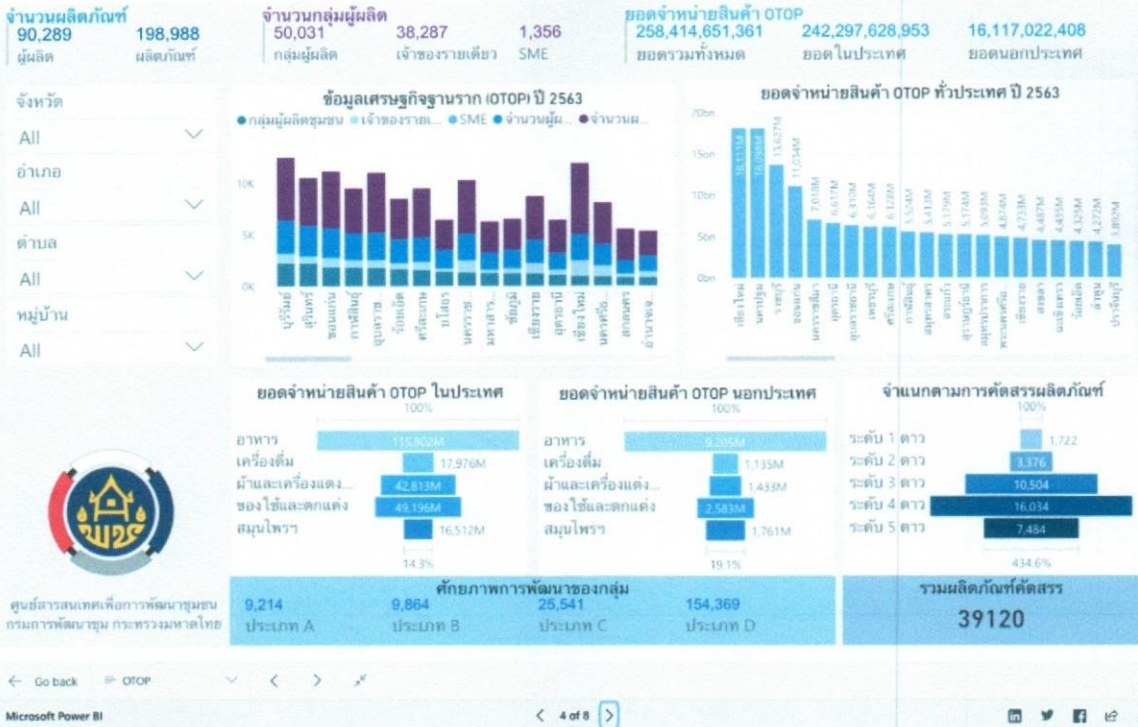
จำนวนผลิตภัณฑ์
90,289 ผู้ผลิต
198,988 ผลิตภัณฑ์

จำนวนกลุ่มผู้ผลิต
50,031 กลุ่มผู้ผลิต
38,287 เจ้าของรายเดียว
1,356 SME

ยอดจำหน่ายสินค้า OTOP
258,414,651,361 ยอดรวมทั้งหมด
242,297,628,953 ยอดในประเทศ
16,117,022,408 ยอดนอกประเทศ

จังหวัด
All
อำเภอ
All
ตำบล
All
หมู่บ้าน
All

ข้อมูลเศรษฐกิจฐานราก (OTOP) ปี 2563
กลุ่มผู้ผลิตชุมชน เจ้าของราย... SME จำนวนผู้ม... จำนวนผ...
10K
5K
0K

ยอดจำหน่ายสินค้า OTOP ทั่วประเทศ ปี 2563
20bn
15bn
10bn
5bn
0bn
18,111M 18,098M 15,627M 11,034M 7,018M 6,617M 6,313M 6,164M 6,028M 5,524M 5,413M 5,179M 5,174M 5,093M 4,874M 4,733M 4,487M 4,435M 4,325M 4,272M 3,892M
เชียงใหม่

ยอดจำหน่ายสินค้า OTOP ในประเทศ
100%
อาหาร 115,802M
เครื่องดื่ม 17,976M
ผ้าและเครื่องแต่ง... 42,813M
ของใช้และตกแต่ง 49,196M
สมุนไพร 16,512M
14.3%

ยอดจำหน่ายสินค้า OTOP นอกประเทศ
100%
อาหาร 9,205M
เครื่องดื่ม 1,135M
ผ้าและเครื่องแต่ง... 1,433M
ของใช้และตกแต่ง 2,583M
สมุนไพร 1,761M
19.1%

จำแนกตามการคัดสรรผลิตภัณฑ์
100%
ระดับ 1 ดาว 1,722
ระดับ 2 ดาว 3,376
ระดับ 3 ดาว 10,504
ระดับ 4 ดาว 16,034
ระดับ 5 ดาว 7,484
434.6%

พช

ศูนย์สารสนเทศเพื่อการพัฒนาชุมชน กรมการพัฒนาชุม กระทรวงมหาดไทย

ศักยภาพการพัฒนาของกลุ่ม
9,214 ประเภท A
9,864 ประเภท B
25,541 ประเภท C
154,369 ประเภท D

รวมผลิตภัณฑ์คัดสรร
39120

Go back
OTOP

Microsoft Power BI
4 of 8